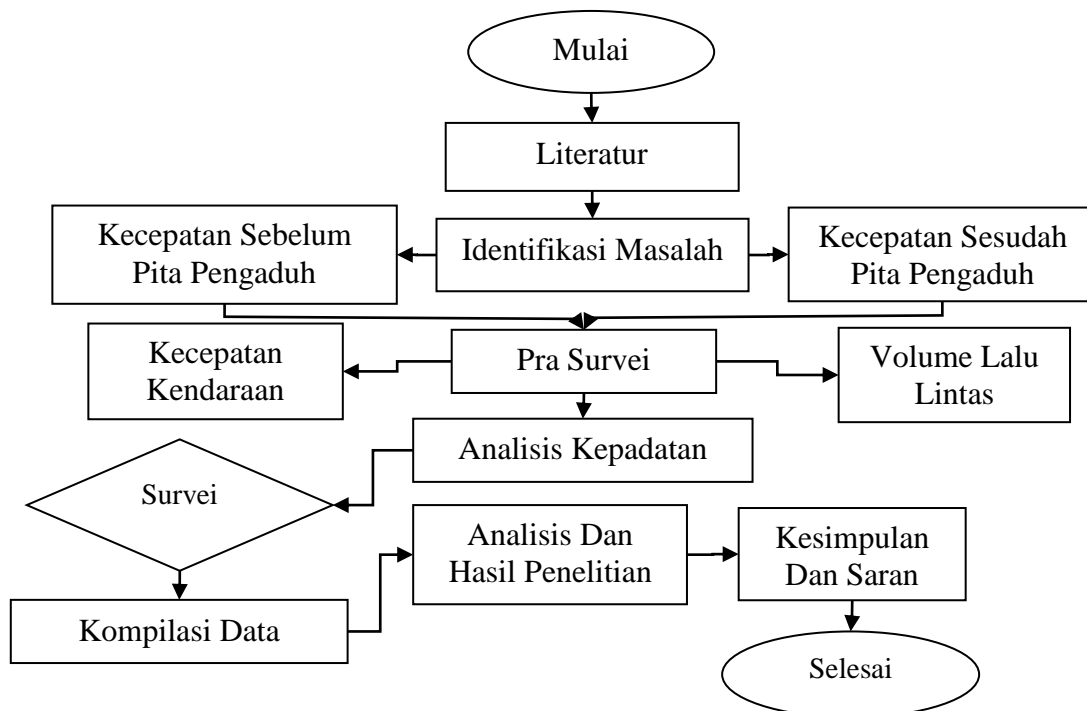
Mulai

Literatur

Kecepatan Sebelum Pita Pengaduh

Identifikasi Masalah

Kecepatan Sesudah Pita Pengaduh

Kecepatan Kendaraan

Pra Survei

Volume Lalu Lintas

Analisis Kepadatan

Survei

Analisis Dan Hasil Penelitian

Kesimpulan Dan Saran

Kompilasi Data

Selesai